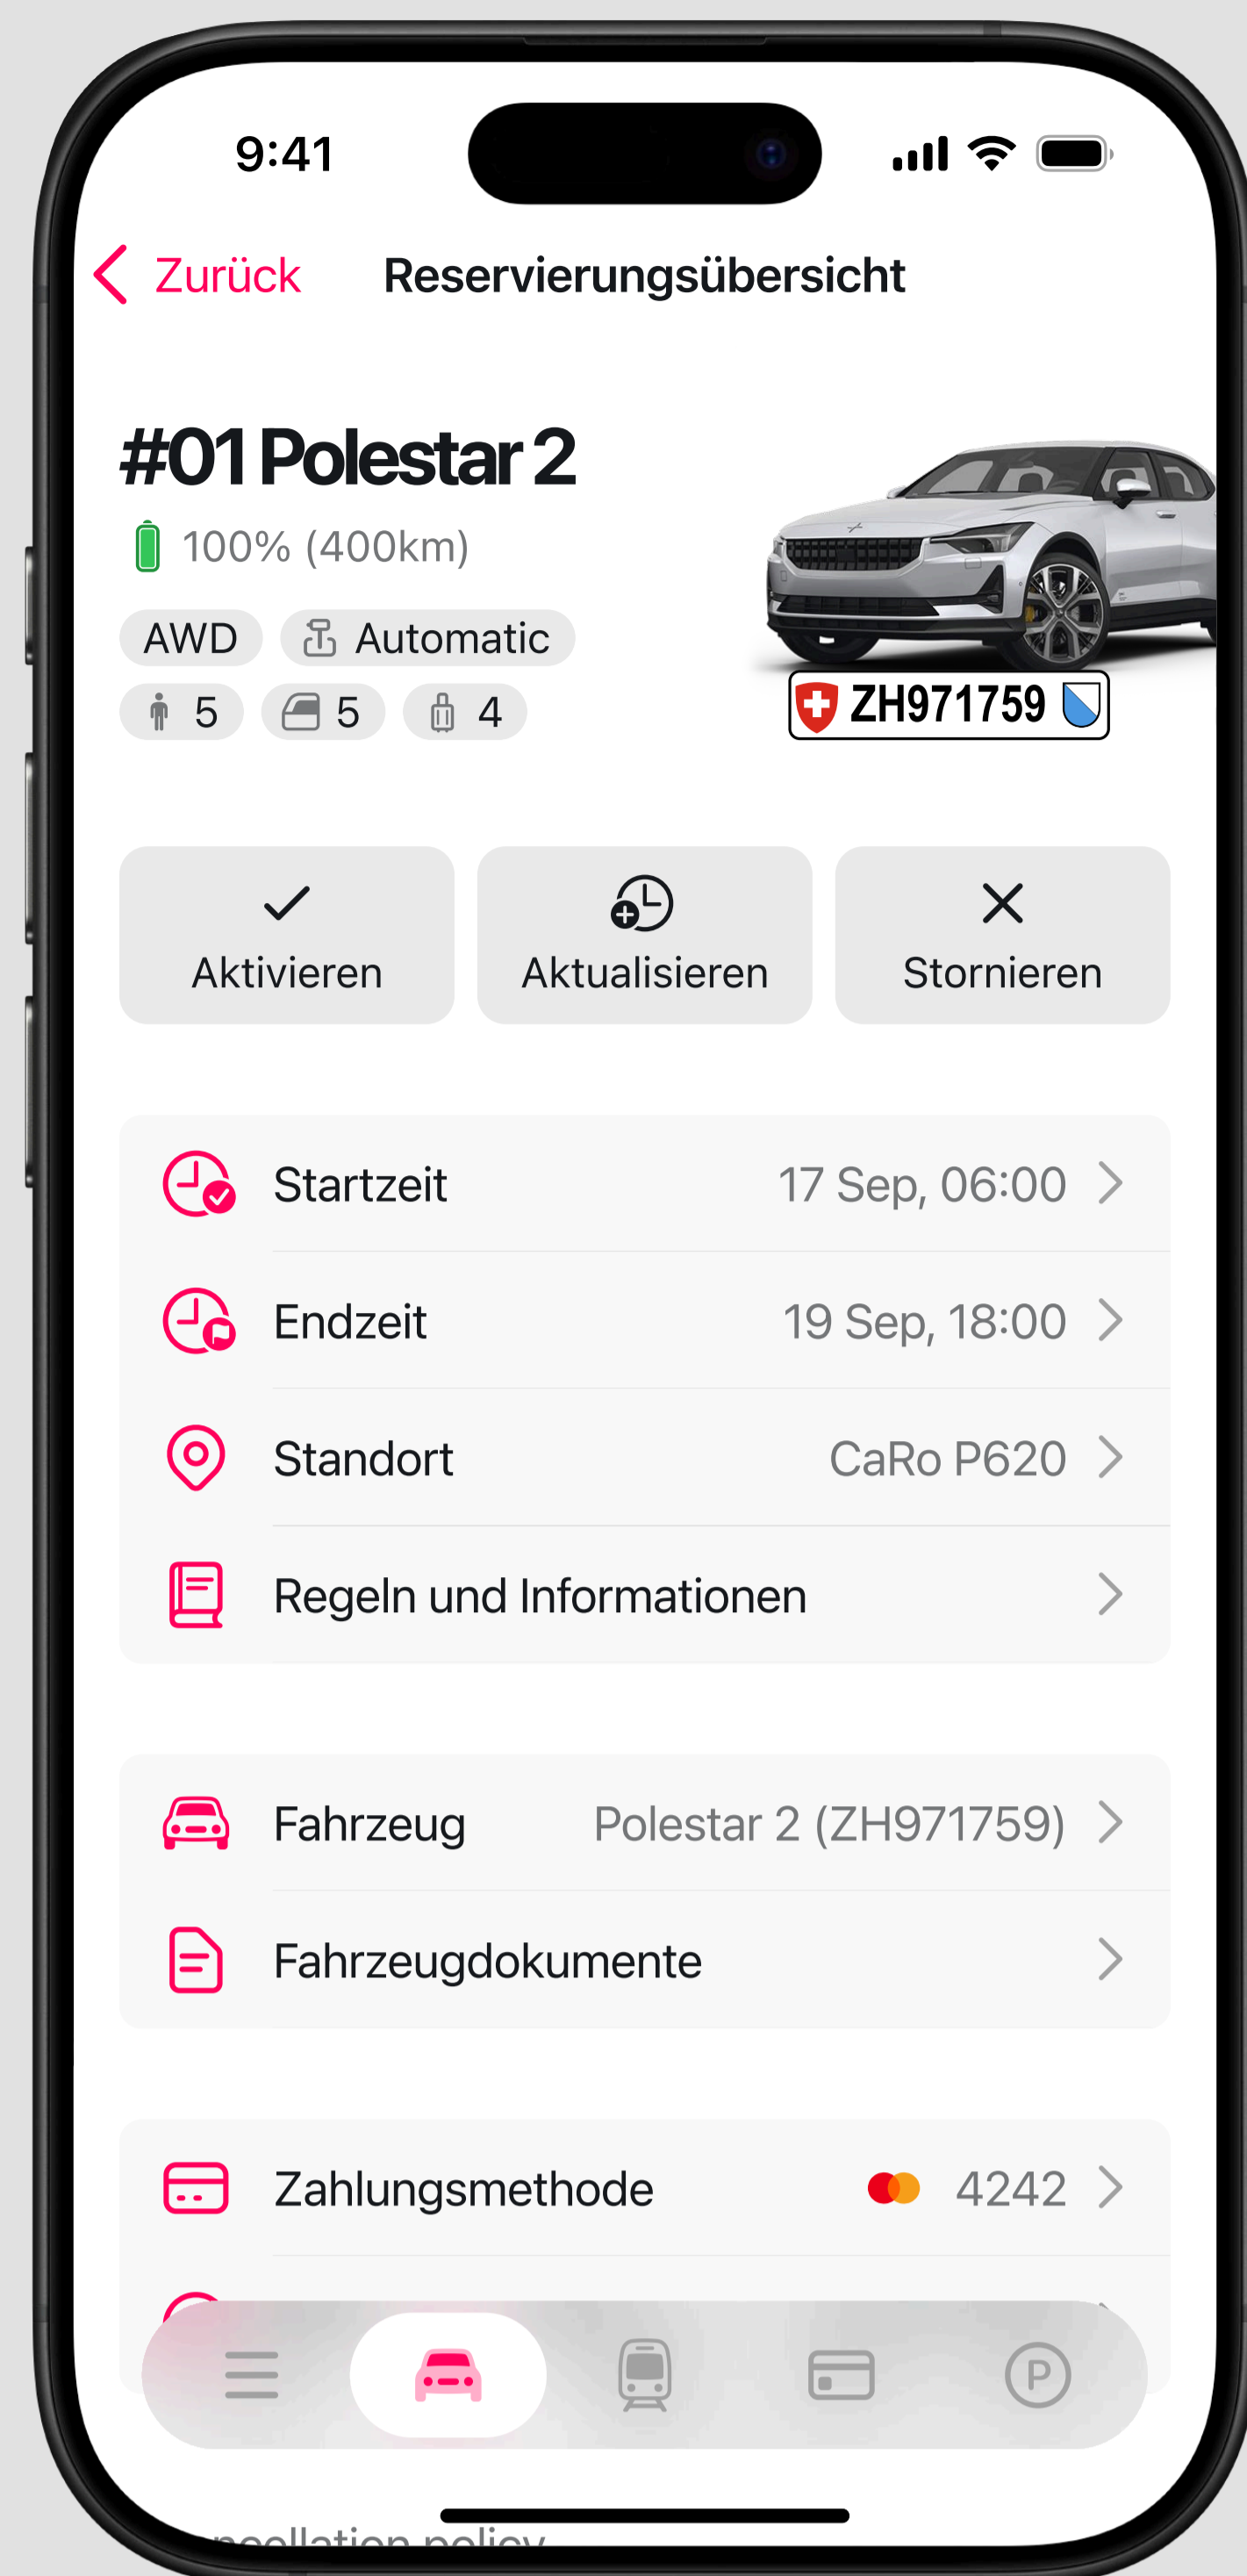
9:41

Zurück Reservierungsübersicht

#01 Polestar 2

100% (400km)

AWD Automatic

5 5 4

ZH971759

Aktivieren Aktualisieren Stornieren

Startzeit 17 Sep, 06:00

Endzeit 19 Sep, 18:00

Standort CaRo P620

Regeln und Informationen

Fahrzeug Polestar 2 (ZH971759)

Fahrzeugdokumente

Zahlungsmethode 4242

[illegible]ncellation policy